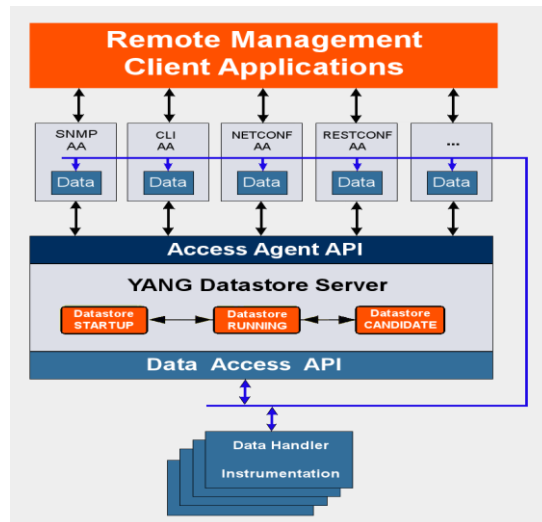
Remote Management Client Applications

SNMP AA

Data

CLI AA

Data

NETCONF AA

Data

RESTCONF AA

Data

...

Data

Access Agent API

YANG Datastore Server

Datastore STARTUP

Datastore RUNNING

Datastore CANDIDATE

Data Access API

Data Handler

Instrumentation